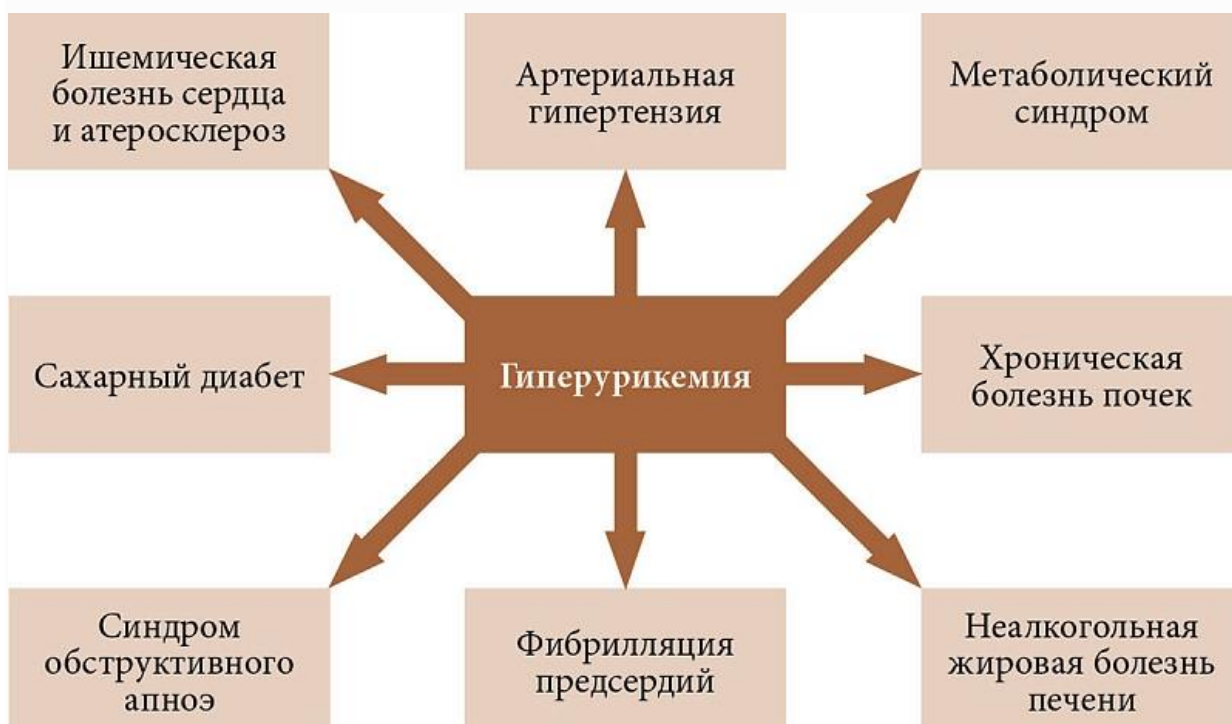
Ишемическая болезнь сердца и атеросклероз

Артериальная гипертензия

Метаболический синдром

Сахарный диабет

Гиперурикемия

Хроническая болезнь почек

Синдром обструктивного апноэ

Фибрилляция предсердий

Неалкогольная жировая болезнь печени